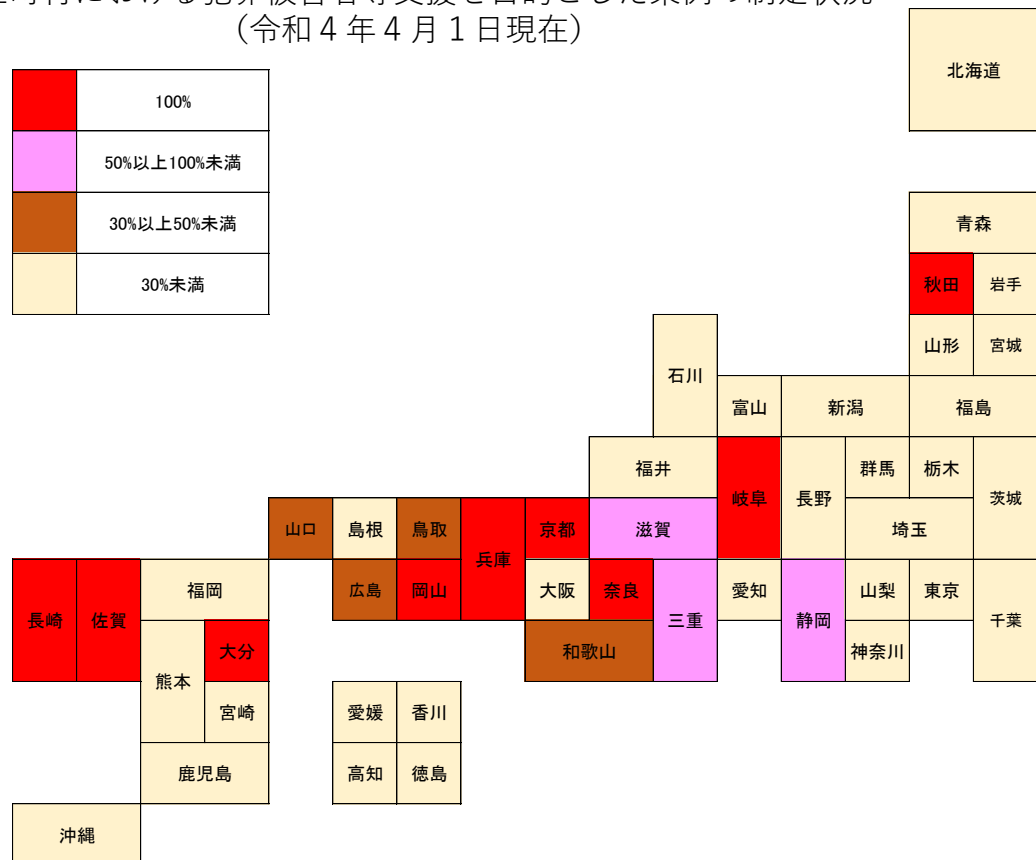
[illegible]町村における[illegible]被害者等支援を目的とした条例の制定状況
（令和４年４月１日現在）

100%
50%以上100%未満
30%以上50%未満
30%未満

北海道
青森
秋田
岩手
山形
宮城
石川
富山
新潟
福島
福井
岐阜
長野
群馬
栃木
茨城
山口
島根
鳥取
兵庫
京都
滋賀
埼玉
長崎
佐賀
福岡
広島
岡山
大阪
奈良
三重
愛知
静岡
山梨
東京
千葉
大分
熊本
和歌山
神奈川
宮崎
愛媛
香川
鹿児島
高知
徳島
沖縄